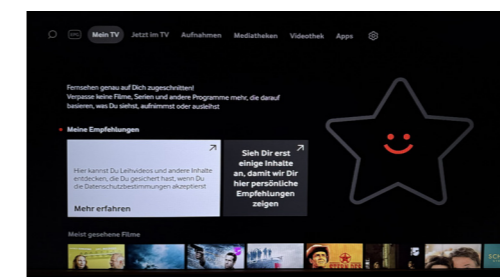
Mein TV Jetzt im TV Aufnahmen Mediatheken Videothek Apps

Fernsehen genau auf Dich zugeschnitten! Verpasse keine Filme, Serien und andere Programme mehr, die darauf basieren, was Du siehst, aufnimmst oder ausleihst

Meine Empfehlungen

Hier kannst Du Leihvideos und andere Inhalte entdecken, die Du gesichert hast, wenn Du die Datenschutzbestimmungen akzeptierst

Mehr erfahren

Sieh Dir erst einige Inhalte an, damit wir Dir hier persönliche Empfehlungen zeigen

Meist gesehene Filme